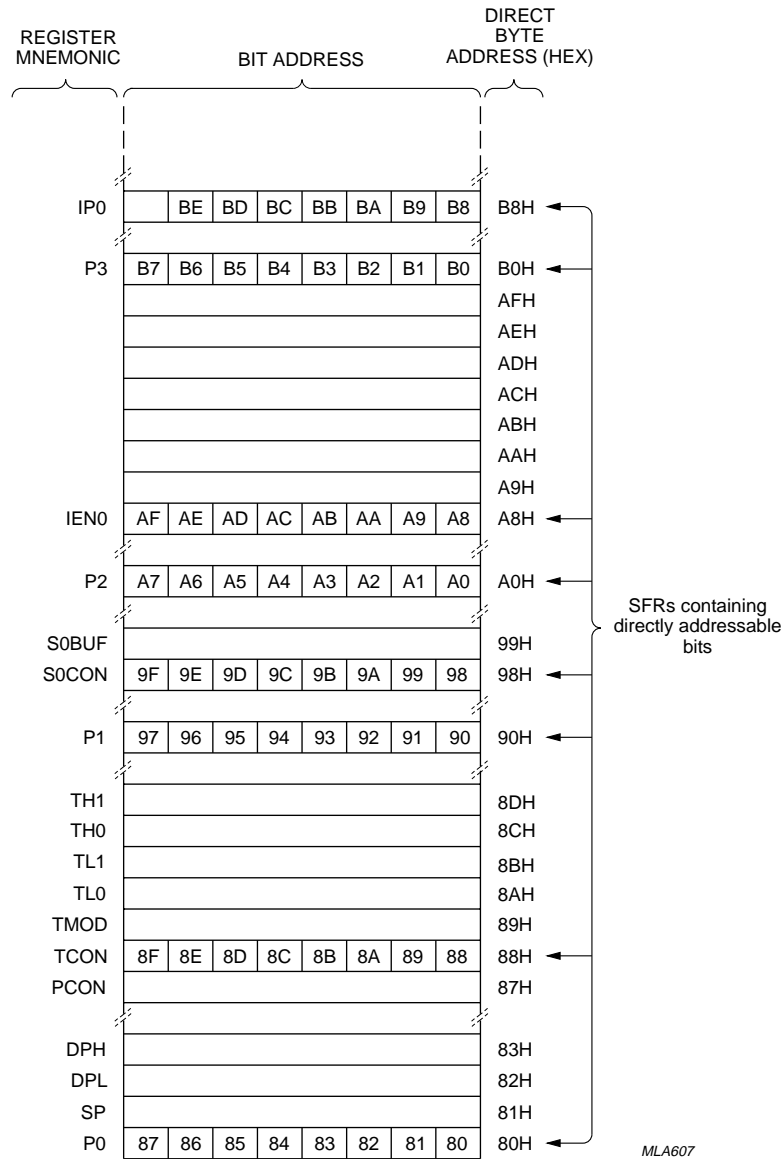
REGISTER MNEMONIC

BIT ADDRESS

DIRECT BYTE ADDRESS (HEX)

| | | | | | | | | | |
|---|---|---|---|---|---|---|---|---|---|
| IP0 | | BE | BD | BC | BB | BA | B9 | B8 | B8H |
| P3 | B7 | B6 | B5 | B4 | B3 | B2 | B1 | B0 | B0H |
| | | | | | | | | | AFH |
| | | | | | | | | | AEH |
| | | | | | | | | | ADH |
| | | | | | | | | | ACH |
| | | | | | | | | | ABH |
| | | | | | | | | | AAH |
| | | | | | | | | | A9H |
| IEN0 | AF | AE | AD | AC | AB | AA | A9 | A8 | A8H |
| P2 | A7 | A6 | A5 | A4 | A3 | A2 | A1 | A0 | A0H |
| S0BUF | | | | | | | | | 99H |
| S0CON | 9F | 9E | 9D | 9C | 9B | 9A | 99 | 98 | 98H |
| P1 | 97 | 96 | 95 | 94 | 93 | 92 | 91 | 90 | 90H |
| TH1 | | | | | | | | | 8DH |
| TH0 | | | | | | | | | 8CH |
| TL1 | | | | | | | | | 8BH |
| TL0 | | | | | | | | | 8AH |
| TMOD | | | | | | | | | 89H |
| TCON | 8F | 8E | 8D | 8C | 8B | 8A | 89 | 88 | 88H |
| PCON | | | | | | | | | 87H |
| DPH | | | | | | | | | 83H |
| DPL | | | | | | | | | 82H |
| SP | | | | | | | | | 81H |
| P0 | 87 | 86 | 85 | 84 | 83 | 82 | 81 | 80 | 80H |

SFRs containing directly addressable bits

MLA607